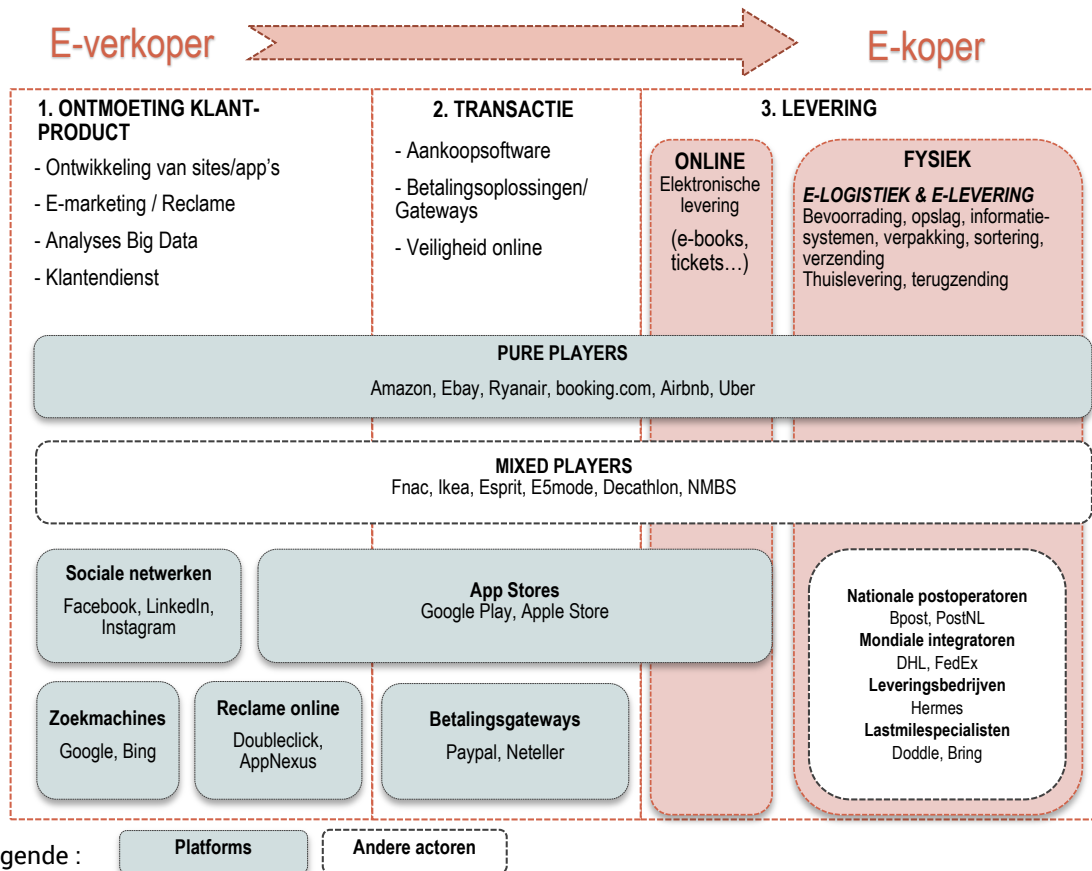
E-verkoper

E-koper

1. ONTMOETING KLANT-PRODUCT

- Ontwikkeling van sites/app's

- E-marketing / Reclame

- Analyses Big Data

- Klantendienst

2. TRANSACTIE

- Aankoopsoftware

- Betalingsoplossingen/ Gateways

- Veiligheid online

3. LEVERING

ONLINE
Elektronische levering
(e-books, tickets…)

FYSIEK
E-LOGISTIEK & E-LEVERING
Bevoorrading, opslag, informatiesystemen, verpakking, sortering, verzending
Thuislevering, terugzending

PURE PLAYERS
Amazon, Ebay, Ryanair, booking.com, Airbnb, Uber

MIXED PLAYERS
Fnac, Ikea, Esprit, E5mode, Decathlon, NMBS

Sociale netwerken
Facebook, LinkedIn, Instagram

App Stores
Google Play, Apple Store

Nationale postoperatoren
Bpost, PostNL
Mondiale integratoren
DHL, FedEx
Leveringsbedrijven
Hermes
Lastmilespecialisten
Doddle, Bring

Zoekmachines
Google, Bing

Reclame online
Doubleclick, AppNexus

Betalingsgateways
Paypal, Neteller

gende : Platforms Andere actoren